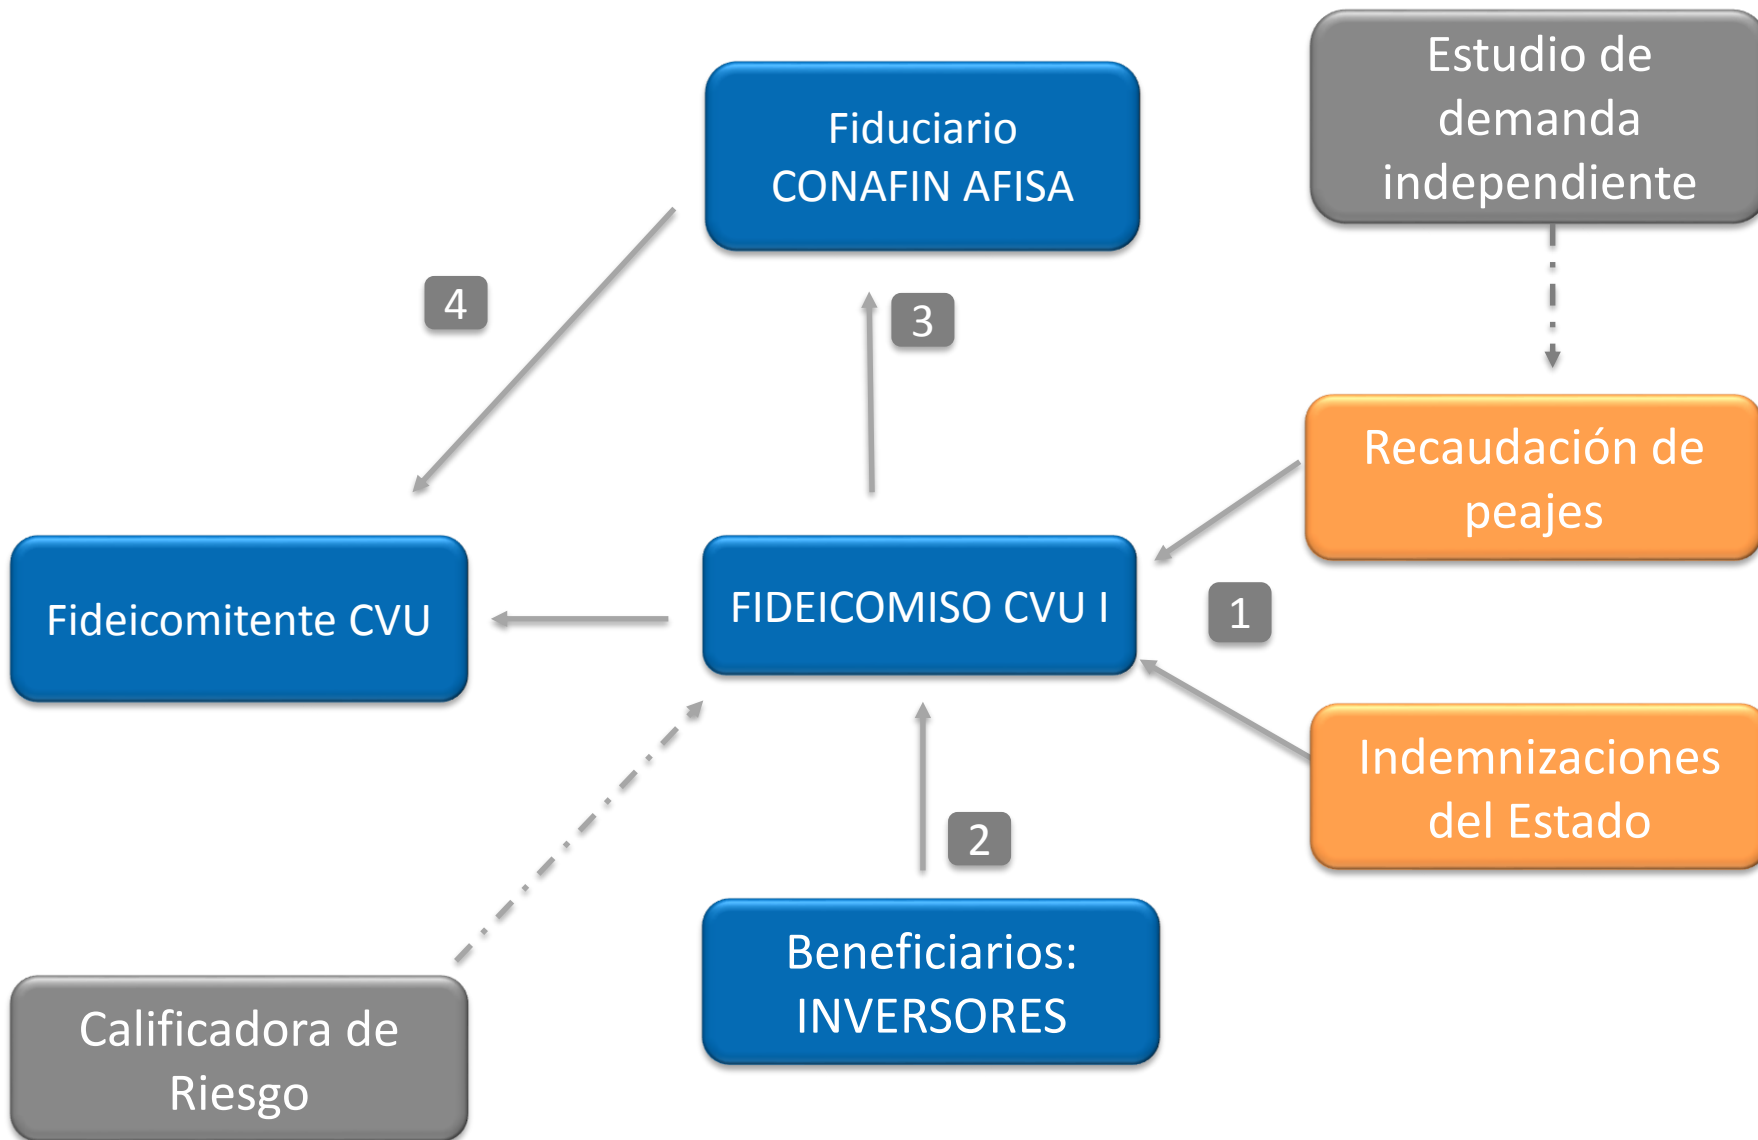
Fiduciario CONAFIN AFISA

Estudio de demanda independiente

4

3

Recaudación de peajes

Fideicomitente CVU

FIDEICOMISO CVU I

1

Indemnizaciones del Estado

2

Beneficiarios: INVERSORES

Calificadora de Riesgo